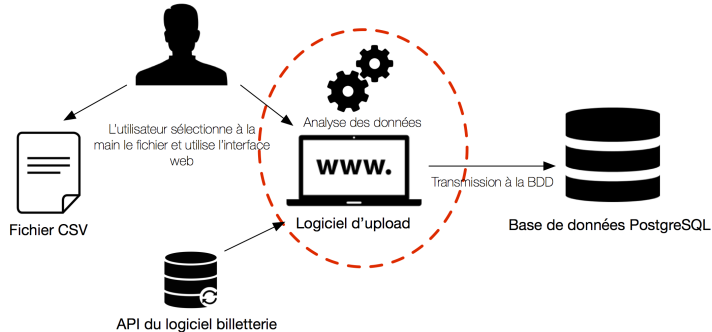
L'utilisateur sélectionne à la main le fichier et utilise l'interface web

Analyse des données

www.

Transmission à la BDD

Fichier CSV

Logiciel d'upload

Base de données PostgreSQL

API du logiciel billetterie